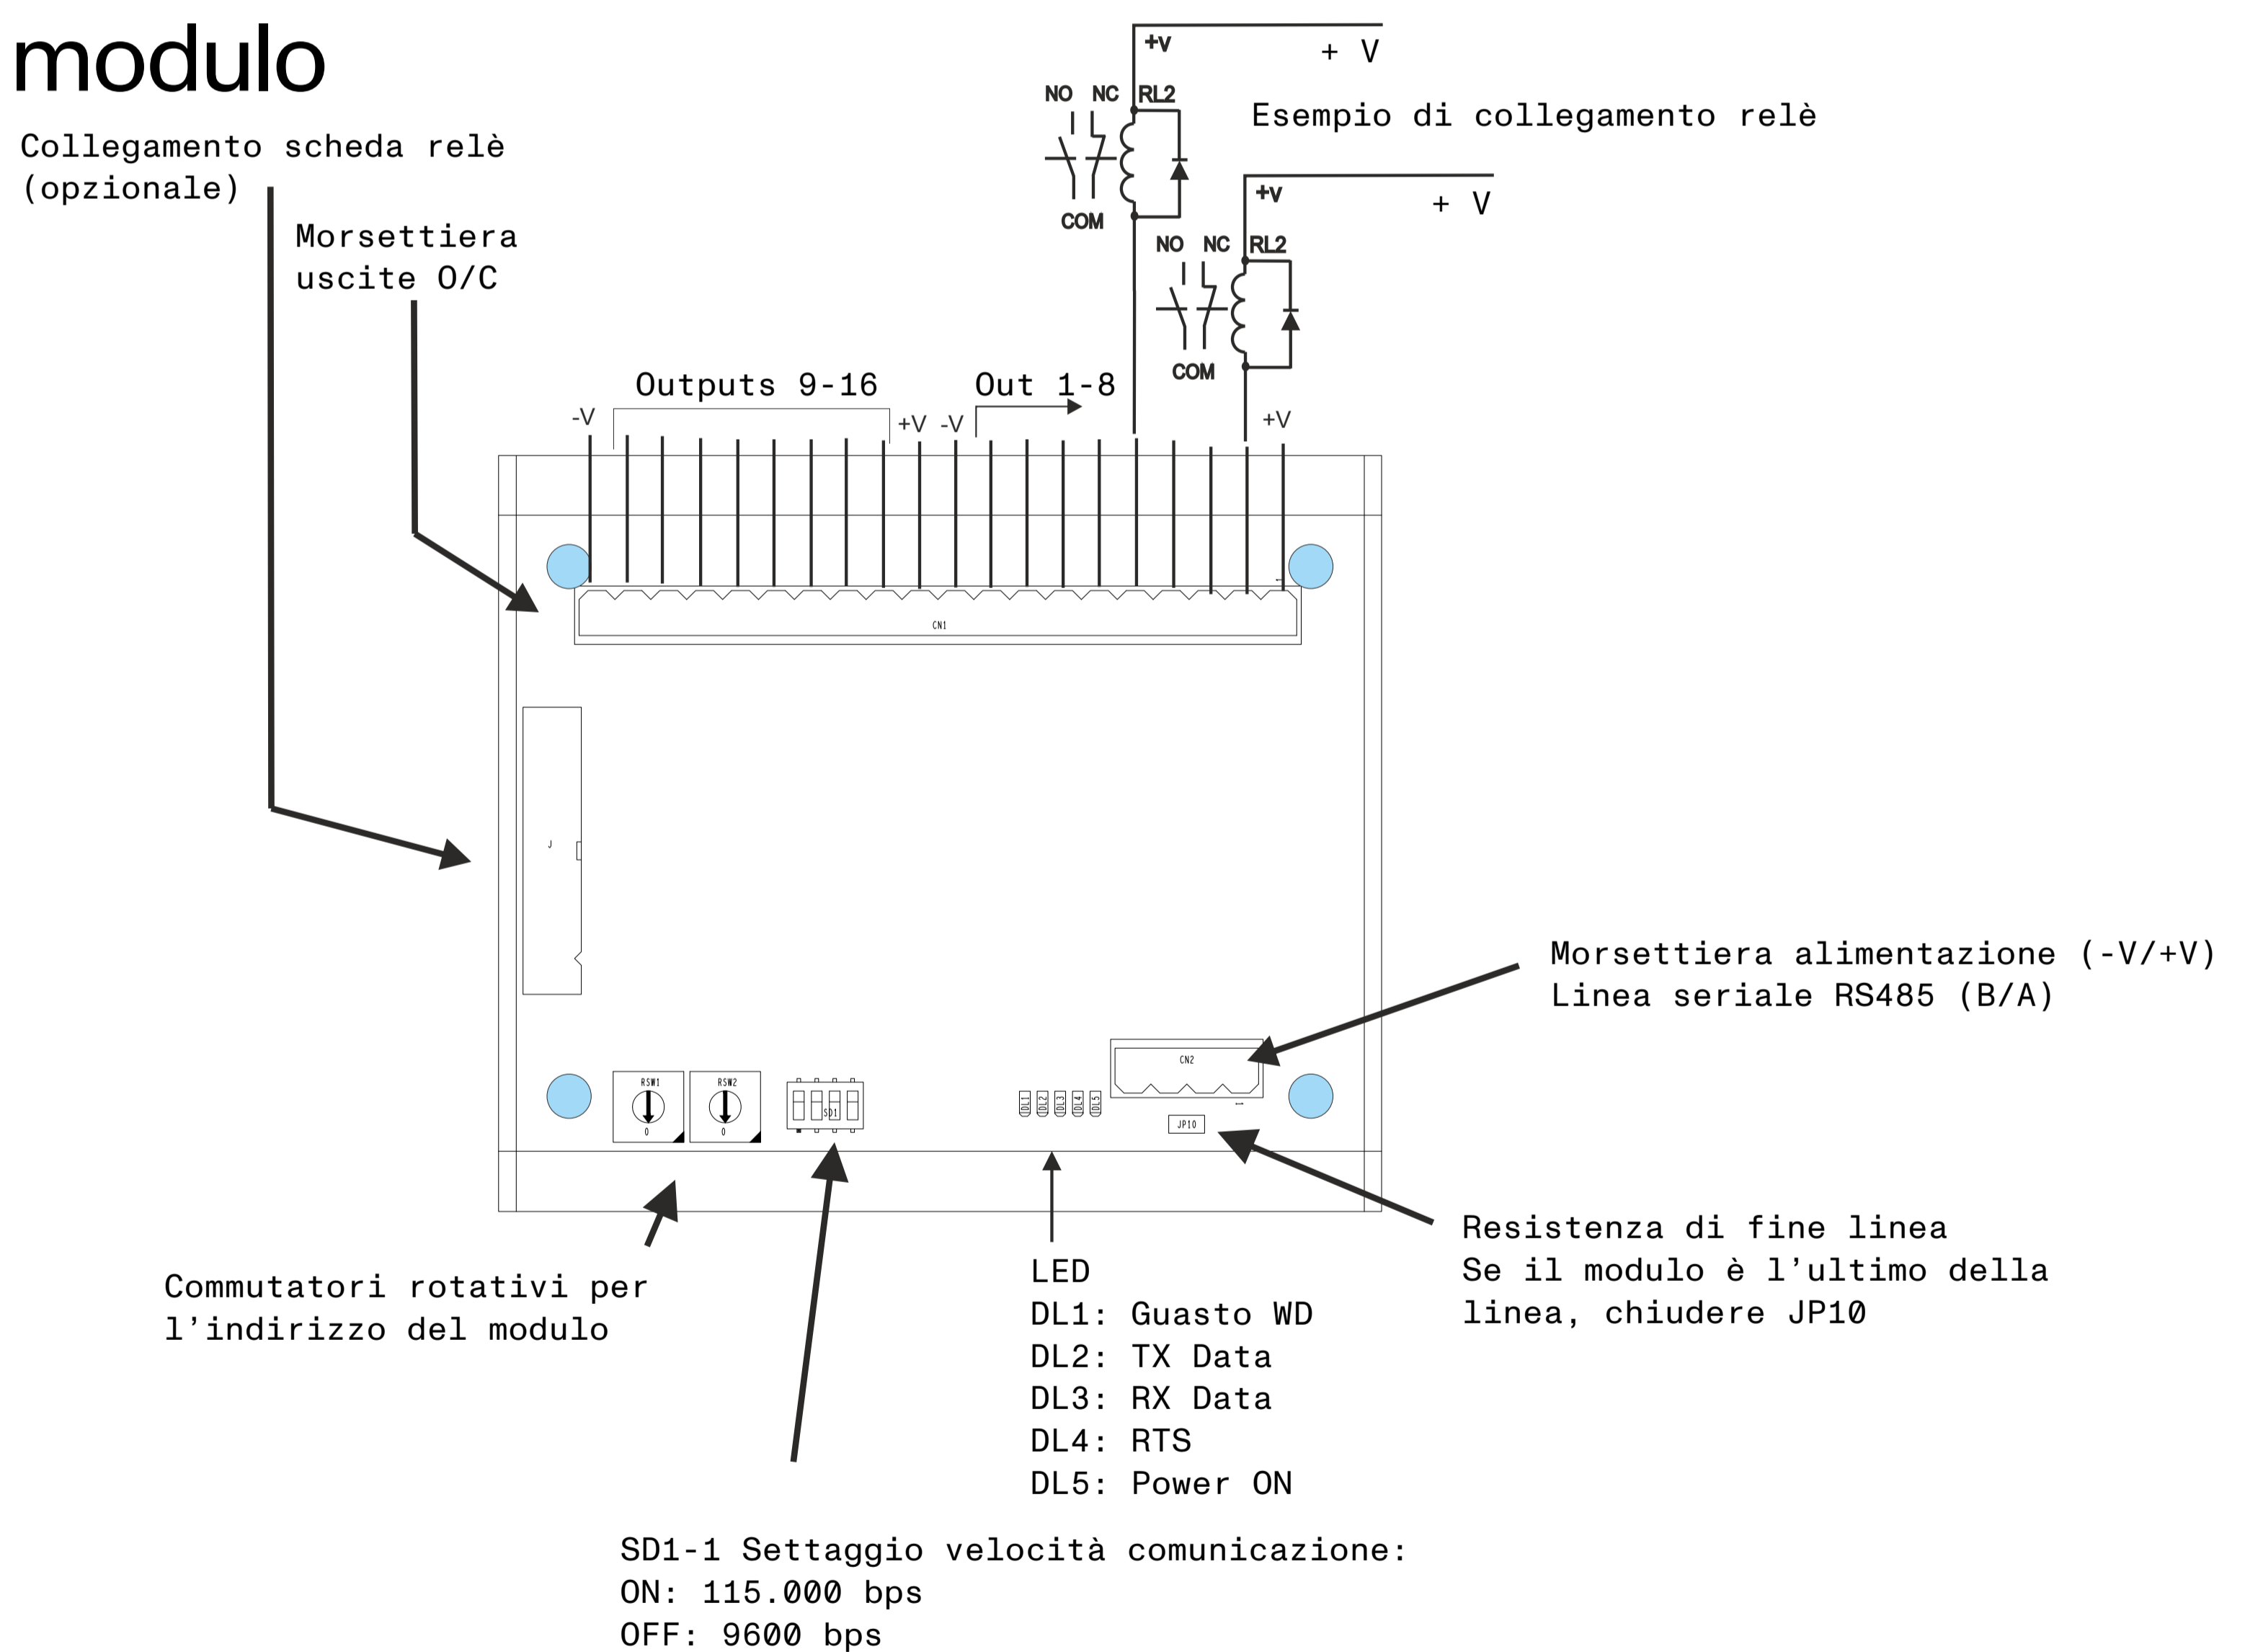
modulo

Collegamento scheda relè (opzionale)

Morsettiera uscite O/C

+V + V

NO NC RL2

Esempio di collegamento relè

COM

+V + V

NO NC RL2

COM

Outputs 9-16 Out 1-8

-V +V -V +V

CN1

J

Morsettiera alimentazione (-V/+V)
Linea seriale RS485 (B/A)

CN2

RSW1 RSW2 SD1

DL1 DL2 DL3 DL4 DL5

JP10

Resistenza di fine linea
Se il modulo è l'ultimo della linea, chiudere JP10

Commutatori rotativi per l'indirizzo del modulo

LED
DL1: Guasto WD
DL2: TX Data
DL3: RX Data
DL4: RTS
DL5: Power ON

SD1-1 Settaggio velocità comunicazione:
ON: 115.000 bps
OFF: 9600 bps